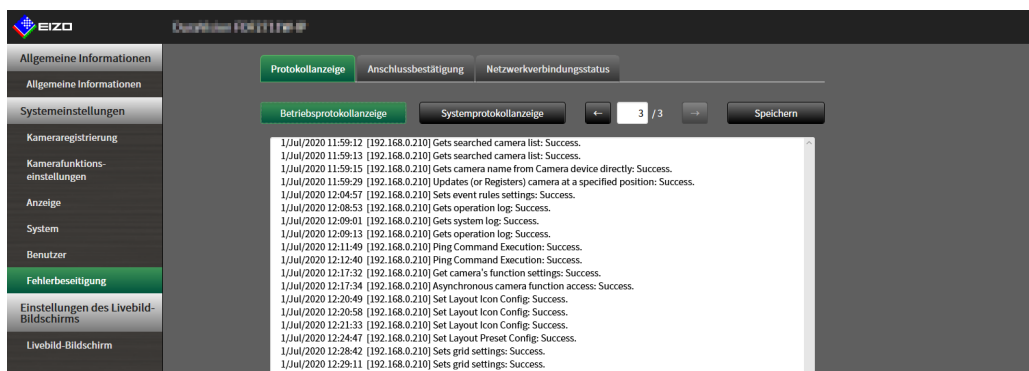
EIZO

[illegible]

Allgemeine Informationen

Allgemeine Informationen

Systemeinstellungen

Kameraregistrierung

Kamerafunktionseinstellungen

Anzeige

System

Benutzer

Fehlerbeseitigung

Einstellungen des Livebild-Bildschirms

Livebild-Bildschirm

Protokollanzeige | Anschlussbestätigung | Netzwerkverbindungsstatus

Betriebsprotokollanzeige | Systemprotokollanzeige | ← | 3 /3 | → | Speichern

1/Jul/2020 11:59:12 [192.168.0.210] Gets searched camera list: Success.
1/Jul/2020 11:59:13 [192.168.0.210] Gets searched camera list: Success.
1/Jul/2020 11:59:15 [192.168.0.210] Gets camera name from Camera device directly: Success.
1/Jul/2020 11:59:29 [192.168.0.210] Updates (or Registers) camera at a specified position: Success.
1/Jul/2020 12:04:57 [192.168.0.210] Sets event rules settings: Success.
1/Jul/2020 12:08:53 [192.168.0.210] Gets operation log: Success.
1/Jul/2020 12:09:01 [192.168.0.210] Gets system log: Success.
1/Jul/2020 12:09:13 [192.168.0.210] Gets operation log: Success.
1/Jul/2020 12:11:49 [192.168.0.210] Ping Command Execution: Success.
1/Jul/2020 12:12:40 [192.168.0.210] Ping Command Execution: Success.
1/Jul/2020 12:17:32 [192.168.0.210] Get camera's function settings: Success.
1/Jul/2020 12:17:34 [192.168.0.210] Asynchronous camera function access: Success.
1/Jul/2020 12:20:49 [192.168.0.210] Set Layout Icon Config: Success.
1/Jul/2020 12:20:58 [192.168.0.210] Set Layout Icon Config: Success.
1/Jul/2020 12:21:33 [192.168.0.210] Set Layout Icon Config: Success.
1/Jul/2020 12:24:47 [192.168.0.210] Set Layout Preset Config: Success.
1/Jul/2020 12:28:42 [192.168.0.210] Sets grid settings: Success.
1/Jul/2020 12:29:11 [192.168.0.210] Sets grid settings: Success.